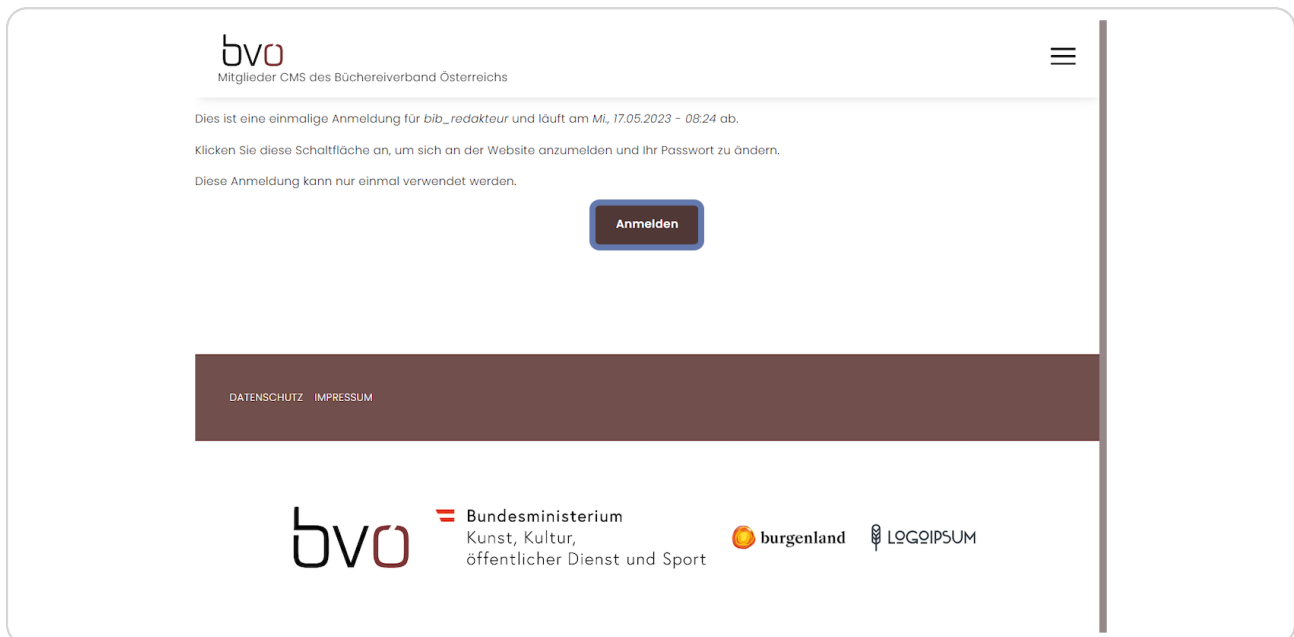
bvo
Mitglieder CMS des Büchereiverband Österreichs

Dies ist eine einmalige Anmeldung für bib_redakteur und läuft am Mi., 17.05.2023 - 08:24 ab.

Klicken Sie diese Schaltfläche an, um sich an der Website anzumelden und Ihr Passwort zu ändern.

Diese Anmeldung kann nur einmal verwendet werden.

Anmelden

DATENSCHUTZ IMPRESSUM

bvo

Bundesministerium
Kunst, Kultur,
öffentlicher Dienst und Sport

burgenland

LOGOIPSUM